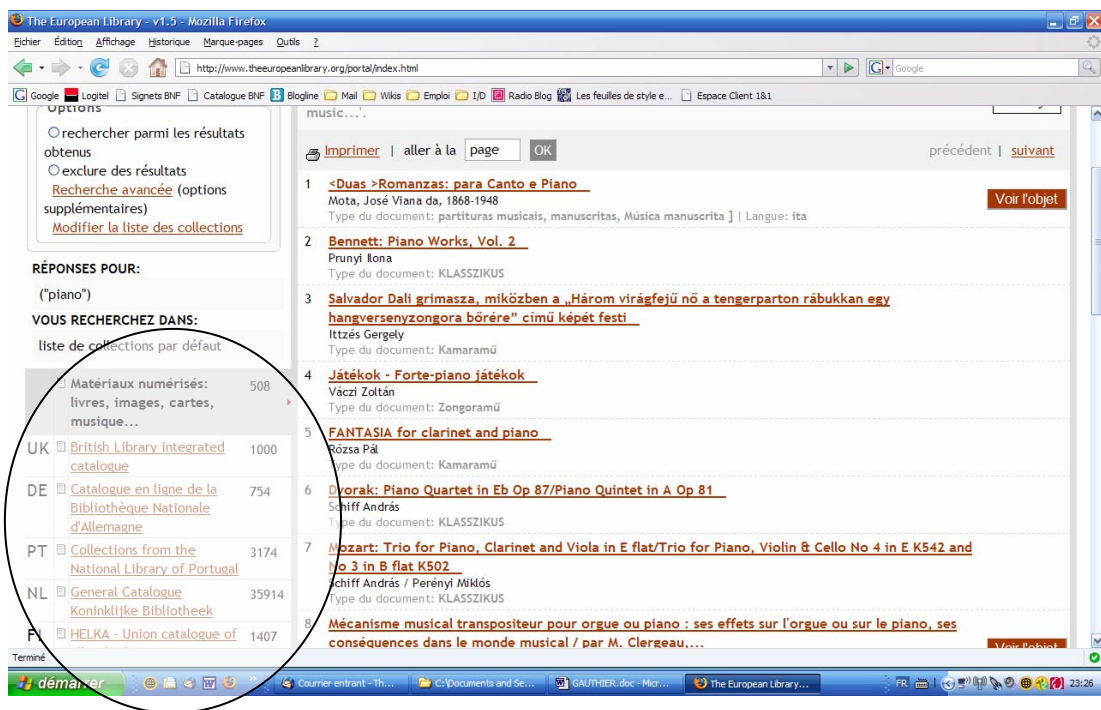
The European Library - v1.5 - Mozilla Firefox

Fichier Édition Affichage Historique Marque-pages Outils ?

http://www.theeuropeanlibrary.org/portal/index.html

Google

Google Logitel Signets BNF Catalogue BNF Blogline Mail Wikis Emploi I/D Radio Blog Les feuilles de style e... Espace Client 1&1

Options

rechercher parmi les résultats obtenus

exclure des résultats

Recherche avancée (options supplémentaires)

Modifier la liste des collections

RÉPONSES POUR:

("piano")

VOUS RECHERCHEZ DANS:

liste de collections par défaut

Matériaux numérisés: livres, images, cartes, musique... 508

UK British Library integrated catalogue 1000

DE Catalogue en ligne de la Bibliothèque Nationale d'Allemagne 754

PT Collections from the National Library of Portugal 3174

NL General Catalogue Koninklijke Bibliotheek 35914

F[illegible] HELKA - Union catalogue of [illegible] 1407

music...'.

Imprimer | aller à la page OK

précédent | suivant

1 <Duas >Romanzas: para Canto e Piano
Mota, José Viana da, 1868-1948
Type du document: partituras musicais, manuscritas, Música manuscrita ] | Langue: ita
Voir l'objet

2 Bennett: Piano Works, Vol. 2
Prunyi Ilona
Type du document: KLASSZIKUS

3 Salvador Dali grimasza, miközben a „Három virágfejű nő a tengerparton rábukkan egy hangversenyzongora bőrére" című képét festi
Ittzés Gergely
Type du document: Kamaramű

4 Játékok - Forte-piano játékok
Váczi Zoltán
Type du document: Zongoramű

5 FANTASIA for clarinet and piano
Rózsa Pál
Type du document: Kamaramű

6 Dvorak: Piano Quartet in Eb Op 87/Piano Quintet in A Op 81
Schiff András
Type du document: KLASSZIKUS

7 Mozart: Trio for Piano, Clarinet and Viola in E flat/Trio for Piano, Violin & Cello No 4 in E K542 and No 3 in B flat K502
Schiff András / Perényi Miklós
Type du document: KLASSZIKUS

8 Mécanisme musical transpositeur pour orgue ou piano : ses effets sur l'orgue ou sur le piano, ses conséquences dans le monde musical / par M. Clergeau,...
Voir l'objet

Terminé

démarrer Courrier entrant - Th... C:\Documents and Se... GAUTHIER.doc - Micr... The European Library... FR 23:26